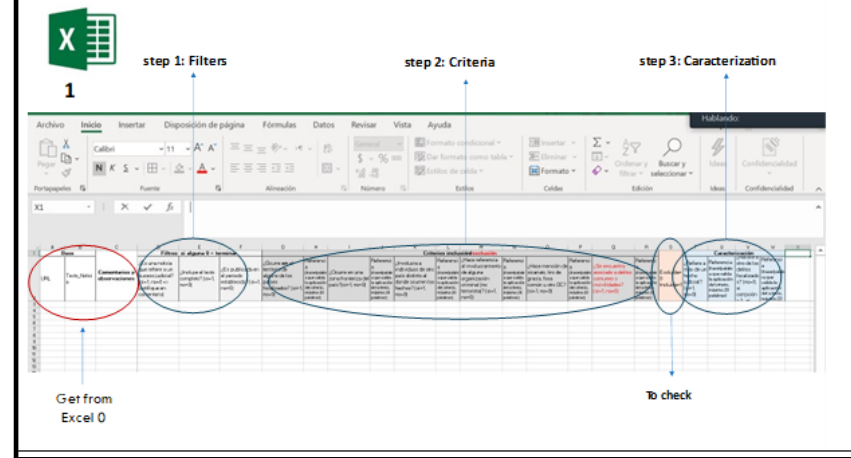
1

step 1: Filters

step 2: Criteria

step 3: Caracterization

Archivo Inicio Insertar Disposición de página Fórmulas Datos Revisar Vista Ayuda

Hablando:

Pegar

Calibri 11 A A

N K S

General

$ % 000

Formato condicional

Dar formato como tabla

Estilos de celda

Insertar

Eliminar

Formato

Ordenar y filtrar

Buscar y seleccionar

Ideas

Confidencialidad

Portapapeles Fuente Alineación Número Estilos Celdas Edición Ideas Confidencialidad

X1

Base

Filtros: si alguno X = termina

Criterios inclusión/exclusión

Caracterización

URL

Texto_Noticia

Comentarios y observaciones

Excluido / Incluido

Get from Excel 0

To check